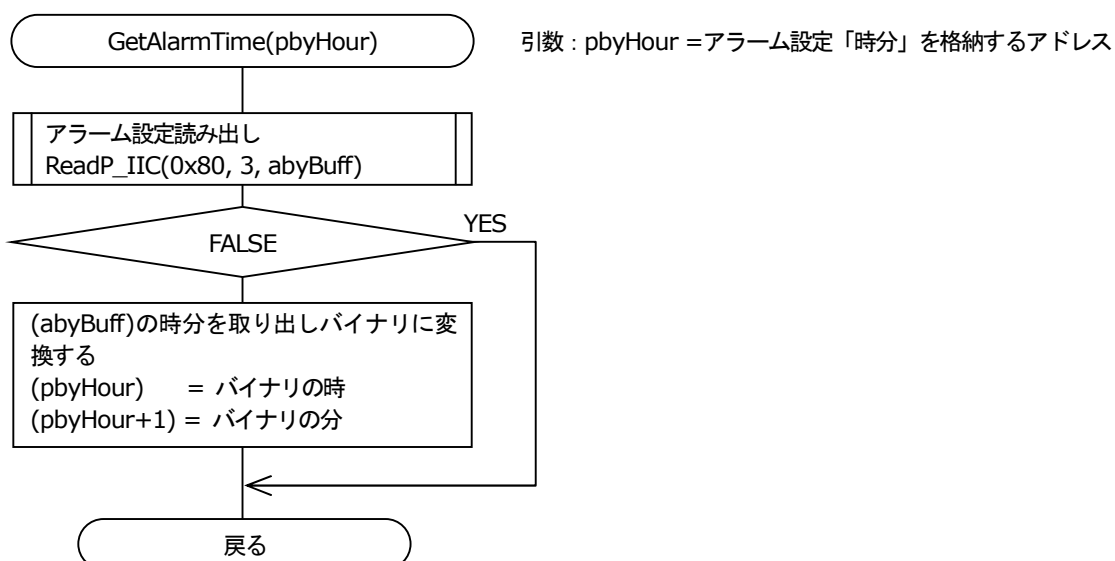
GetAlarmTime(pbyHour)

引数 : pbyHour =アラーム設定「時分」を格納するアドレス

アラーム設定読み出し
ReadP_IIC(0x80, 3, abyBuff)

FALSE

YES

(abyBuff)の時分を取り出しバイナリに変換する
(pbyHour) = バイナリの時
(pbyHour+1) = バイナリの分

戻る